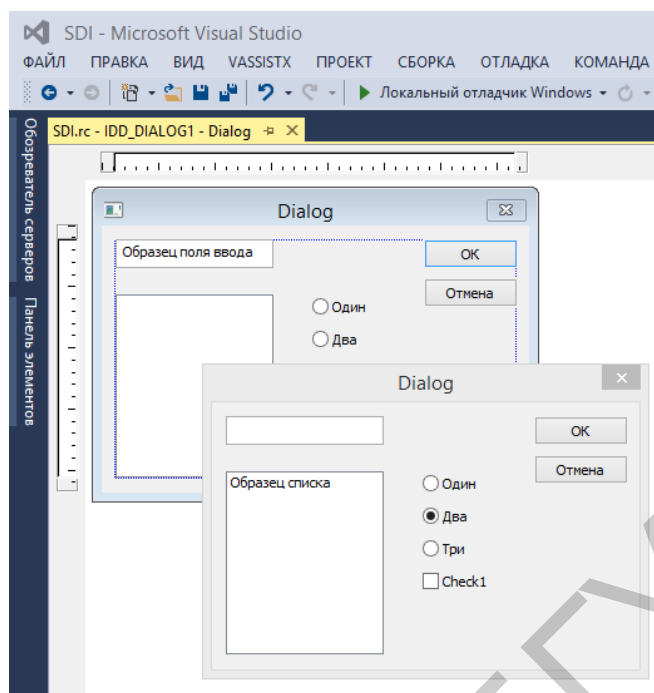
SDI - Microsoft Visual Studio

ФАЙЛ ПРАВКА ВИД VASSISTX ПРОЕКТ СБОРКА ОТЛАДКА КОМАНДА

Локальный отладчик Windows

Обозреватель серверов

Панель элементов

SDI.rc - IDD_DIALOG1 - Dialog

Dialog

Образец поля ввода

OK

Отмена

Один

Два

Dialog

OK

Отмена

Образец списка

Один

Два

Три

Check1